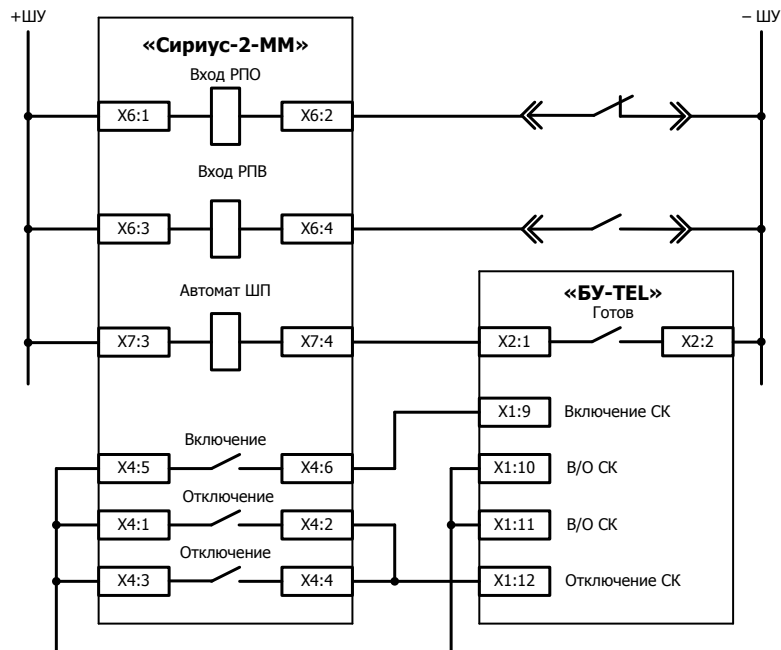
+ШУ

– ШУ

«Сириус-2-ММ»

Вход РПО

X6:1

X6:2

Вход РПВ

X6:3

X6:4

Автомат ШП

X7:3

X7:4

Включение

X4:5

X4:6

Отключение

X4:1

X4:2

Отключение

X4:3

X4:4

«БУ-TEL»

Готов

X2:1

X2:2

X1:9

Включение СК

X1:10

В/О СК

X1:11

В/О СК

X1:12

Отключение СК